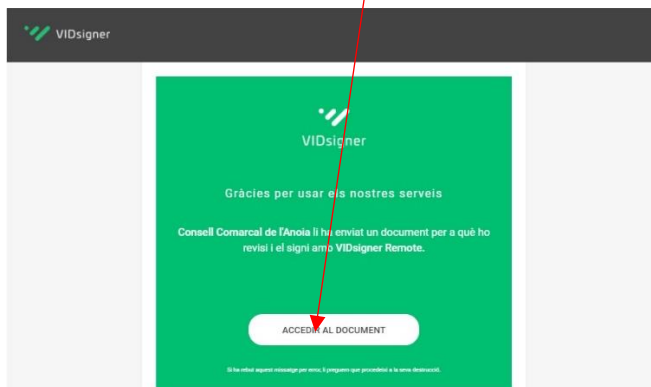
VIDsigner

VIDsigner

Gràcies per usar els nostres serveis

Consell Comarcal de l'Anoia li ha enviat un document per a què ho revisi i el signi amb VIDsigner Remote.

ACCEDIR AL DOCUMENT

Si ha rebut aquest missatge per error, li preguem que procedeixi a la seva destrucció.